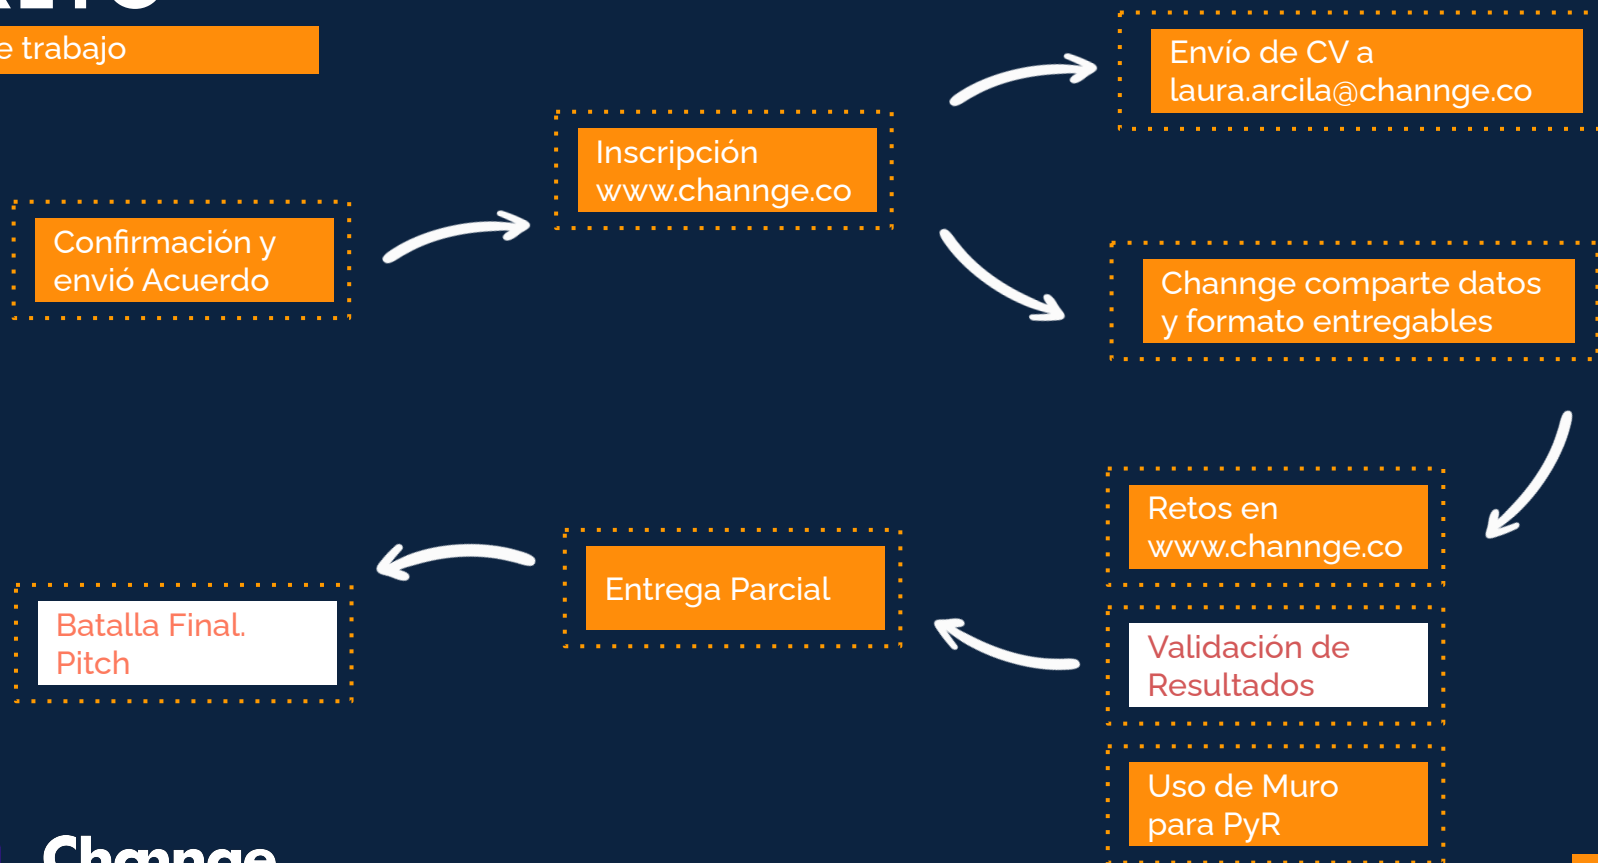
e trabajo

Confirmación y envió Acuerdo

Inscripción www.channge.co

Envío de CV a laura.arcila@channge.co

Channge comparte datos y formato entregables

Retos en www.channge.co

Validación de Resultados

Uso de Muro para PyR

Entrega Parcial

Batalla Final. Pitch

Channge